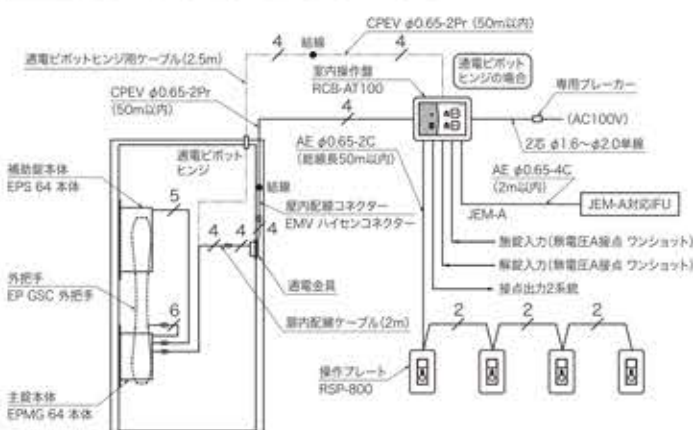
CPEV $\phi$0.65-2Pr (50m以内)

通電ピボットヒンジ用ケーブル(2.5m)

4 結線 4

通電ピボットヒンジの場合

室内操作盤 RCB-AT100

専用ブレーカー

CPEV $\phi$0.65-2Pr (50m以内)

4

(AC100V)

2芯 $\phi$1.6~$\phi$2.0単線

AE $\phi$0.65-2C (総線長50m以内)

通電ピボットヒンジ

補助錠本体 EPS 64 本体

5

結線

扉内配線コネクター EMV ハイセンコネクター

AE $\phi$0.65-4C (2m以内)

JEM-A

JEM-A対応IFU

4 4 4

外把手 EP GSC 外把手

通電金具

施錠入力(無電圧A接点 ワンショット)

解錠入力(無電圧A接点 ワンショット)

接点出力2系統

6

扉内配線ケーブル(2m)

2 2 2

操作プレート RSP-800

主錠本体 EPMG 64 本体